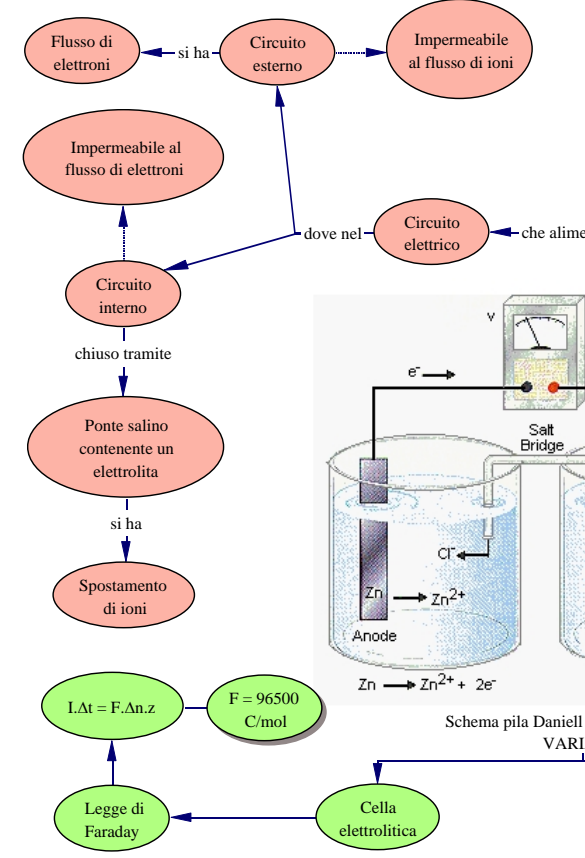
Flusso di elettroni

si ha

Circuito esterno

Impermeabile al flusso di ioni

Impermeabile al flusso di elettroni

dove nel

Circuito elettrico

che alime

Circuito interno

chiuso tramite

Ponte salino contenente un elettrolita

si ha

Spostamento di ioni

V

$e^-$

Salt Bridge

$Cl^-$

Zn

$Zn^{2+}$

Anode

$Zn \longrightarrow Zn^{2+} + 2e^-$

Schema pila Daniell

VARI

$I.\Delta t = F.\Delta n.z$

F = 96500 C/mol

Legge di Faraday

Cella elettrolitica